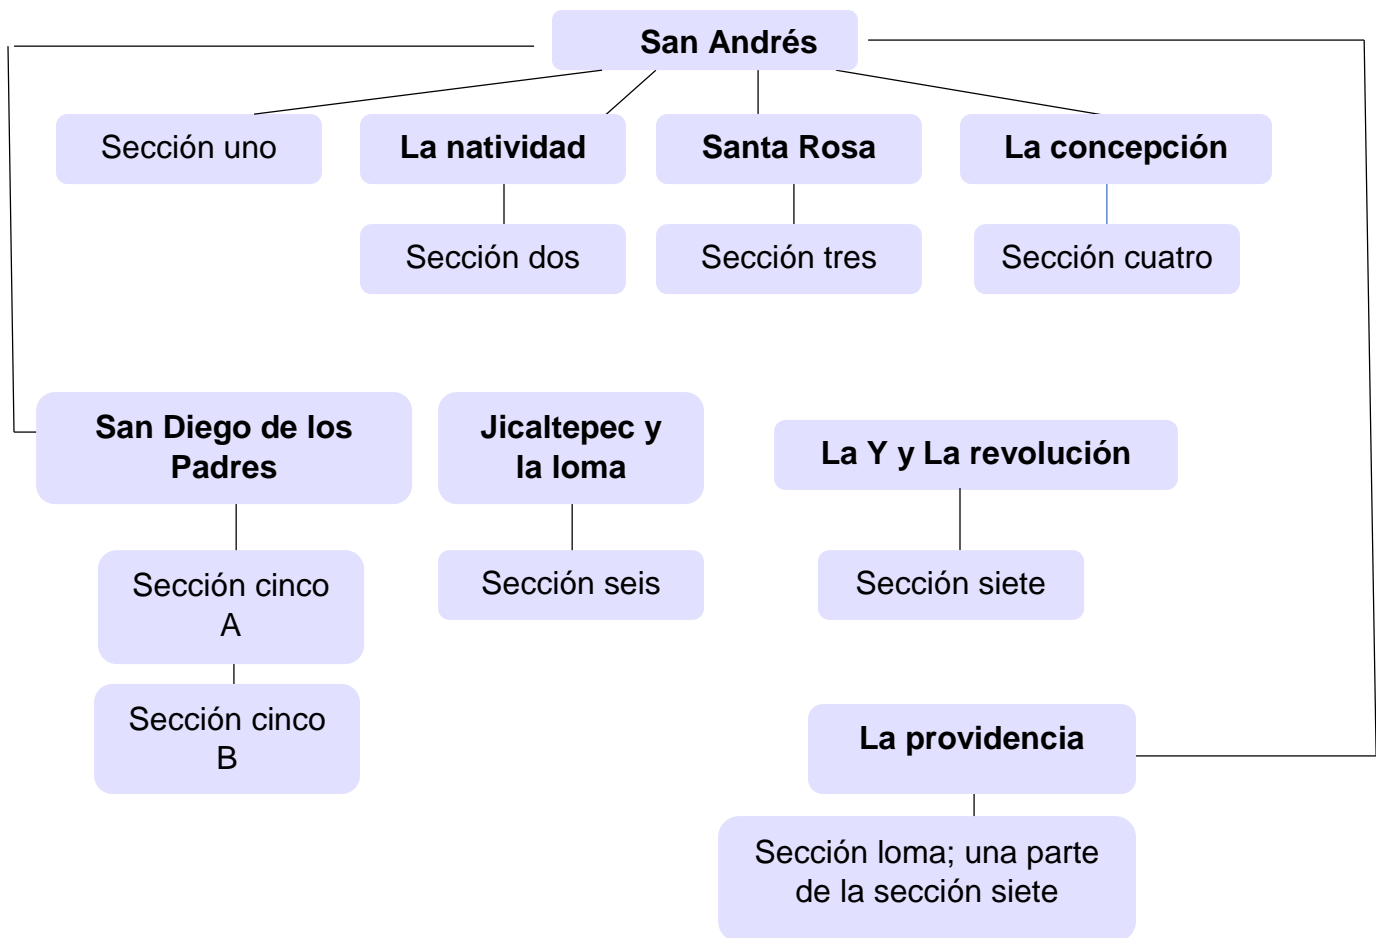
San Andrés

Sección uno

La natividad

Sección dos

Santa Rosa

Sección tres

La concepción

Sección cuatro

San Diego de los Padres

Sección cinco A

Sección cinco B

Jicaltepec y la loma

Sección seis

La Y y La revolución

Sección siete

La providencia

Sección loma; una parte de la sección siete